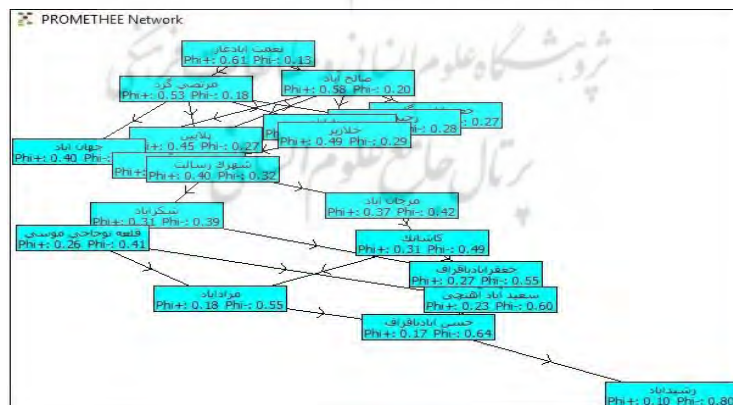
PROMETHEE Network

نعمت آبادعار
Phi+: 0.61 Phi-: 0.13

مرتضی گرد
Phi+: 0.53 Phi-: 0.18

صالح آباد
Phi+: 0.58 Phi-: 0.20

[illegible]
Phi-: 0.28

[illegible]
0.27

پلایین
Phi+: 0.45 Phi-: 0.27

حلازیر
Phi+: 0.49 Phi-: 0.29

جهان آباد
Phi+: 0.40 Phi-

Phi+

شهرک رسالت
Phi+: 0.40 Phi-: 0.32

مرجان آباد
Phi+: 0.37 Phi-: 0.42

شکرآباد
Phi+: 0.31 Phi-: 0.39

قلعه نوجاجی موسی
Phi+: 0.26 Phi-: 0.41

کاشانک
Phi+: 0.31 Phi-: 0.49

جعفرآبادیاقراق
Phi+: 0.27 Phi-: 0.55

سعید آباد آهنچی
Phi+: 0.23 Phi-: 0.60

مراداباد
Phi+: 0.18 Phi-: 0.55

حسن آبادیاقراق
Phi+: 0.17 Phi-: 0.64

رشیدآباد
Phi+: 0.10 Phi-: 0.80

پژوهشگاه علوم انسانی و مطالعات فرهنگی
پرتال جامع علوم انسانی